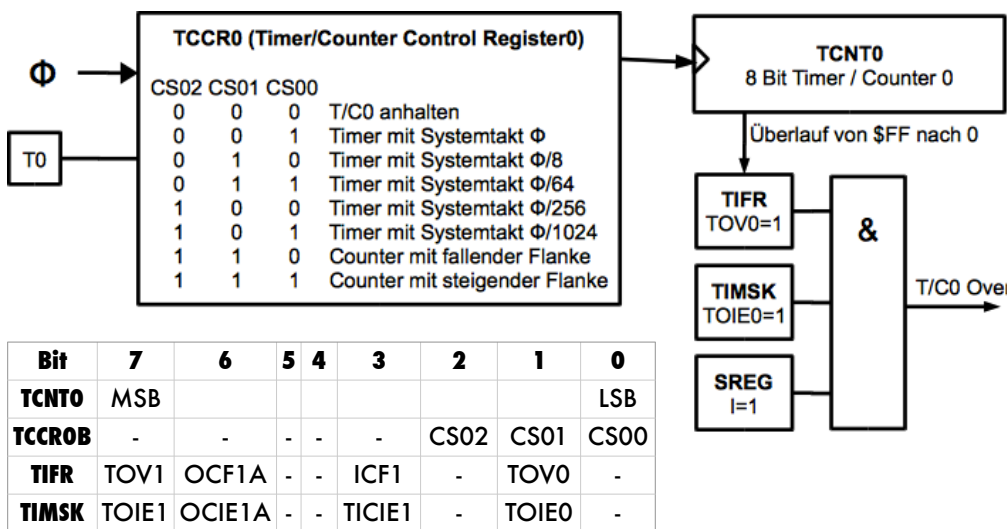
TCCR0 (Timer/Counter Control Register0)

Φ

CS02 CS01 CS00
0 0 0 T/C0 anhalten
0 0 1 Timer mit Systemtakt Φ
0 1 0 Timer mit Systemtakt Φ/8
0 1 1 Timer mit Systemtakt Φ/64
1 0 0 Timer mit Systemtakt Φ/256
1 0 1 Timer mit Systemtakt Φ/1024
1 1 0 Counter mit fallender Flanke
1 1 1 Counter mit steigender Flanke

T0

TCNT0
8 Bit Timer / Counter 0

Überlauf von $FF nach 0

TIFR
TOV0=1

&

T/C0 Over

TIMSK
TOIE0=1

SREG
I=1

| Bit | 7 | 6 | 5 | 4 | 3 | 2 | 1 | 0 |
|---|---|---|---|---|---|---|---|---|
| TCNT0 | MSB | | | | | | | LSB |
| TCCR0B | - | - | - | - | - | CS02 | CS01 | CS00 |
| TIFR | TOV1 | OCF1A | - | - | ICF1 | - | TOV0 | - |
| TIMSK | TOIE1 | OCIE1A | - | - | TICIE1 | - | TOIE0 | - |